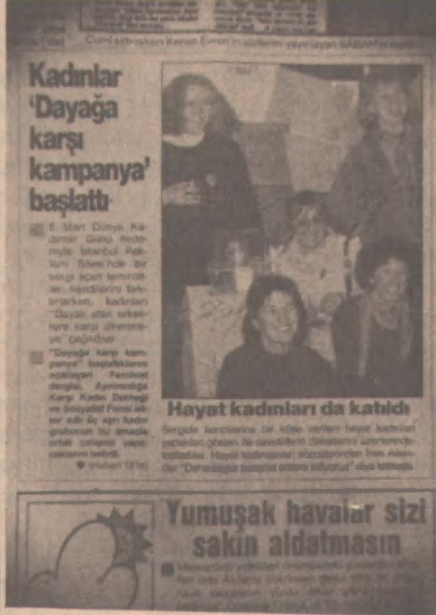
Cumhurbaşkanı Kenan Evren'in sözlerini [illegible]

Kadınlar 'Dayağa karşı kampanya' başlattı

8 Mart Dünya Kadınlar Günü münasebetiyle İstanbul Halkevi Şilesi'nde bir sergi açan kadınlar, kendilerini tanıtırlarken, kadınları "Dayak atan erkeklere karşı direnmeye" çağırdılar.

"Dayağa karşı kampanya" başlatanlar arasında Feminist dergisi, Ayrımcılığa Karşı Kadın Derneği ve Sosyalist Feminist adlı üç ayrı kadın grubunun bu amaçla ortak çalışma yaptıkları belirtildi.

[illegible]

Hayat kadınları da katıldı

Sergide kendilerine bir köşe verilen hayat kadınları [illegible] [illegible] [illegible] "Dayaktan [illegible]" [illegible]

Yumuşak havalar sizi sakın aldatmasın

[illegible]